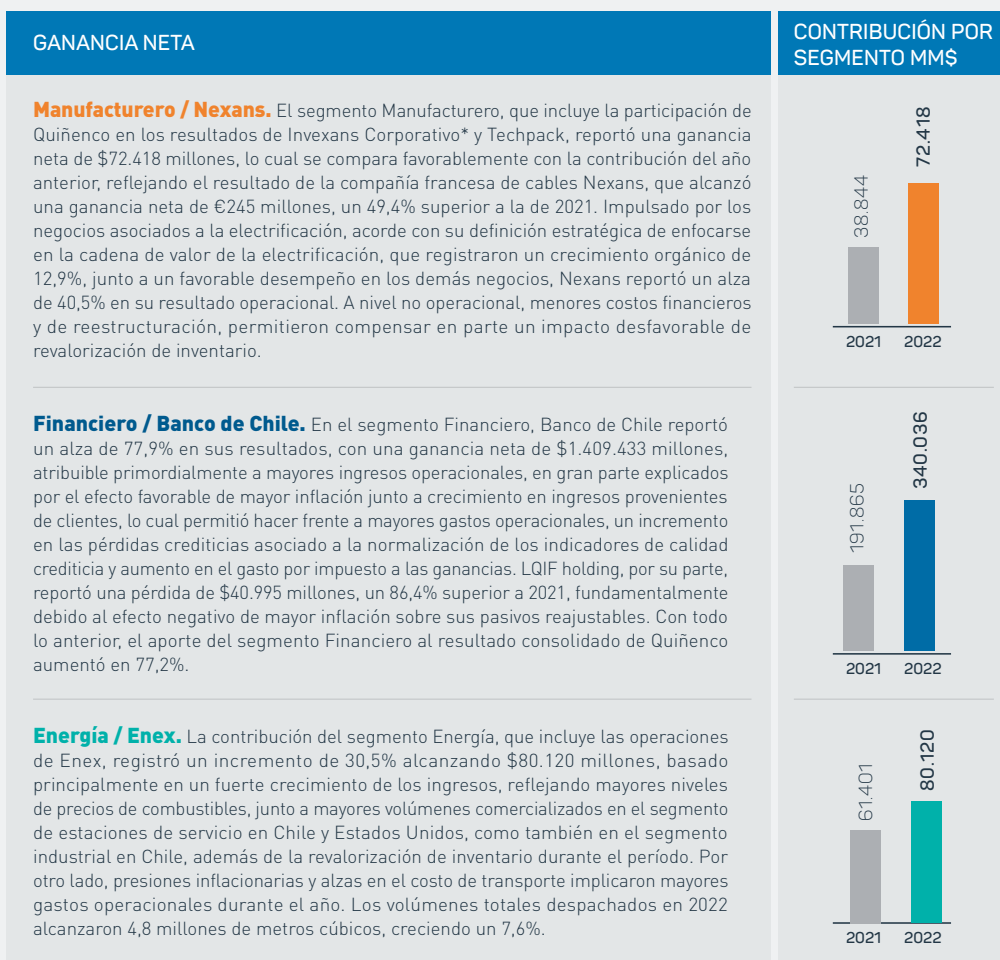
GANANCIA NETA

CONTRIBUCIÓN POR SEGMENTO MM$

**Manufacturero / Nexans.** El segmento Manufacturero, que incluye la participación de Quiñenco en los resultados de Invexans Corporativo* y Techpack, reportó una ganancia neta de $72.418 millones, lo cual se compara favorablemente con la contribución del año anterior, reflejando el resultado de la compañía francesa de cables Nexans, que alcanzó una ganancia neta de €245 millones, un 49,4% superior a la de 2021. Impulsado por los negocios asociados a la electrificación, acorde con su definición estratégica de enfocarse en la cadena de valor de la electrificación, que registraron un crecimiento orgánico de 12,9%, junto a un favorable desempeño en los demás negocios, Nexans reportó un alza de 40,5% en su resultado operacional. A nivel no operacional, menores costos financieros y de reestructuración, permitieron compensar en parte un impacto desfavorable de revalorización de inventario.

38.844
72.418
2021 2022

**Financiero / Banco de Chile.** En el segmento Financiero, Banco de Chile reportó un alza de 77,9% en sus resultados, con una ganancia neta de $1.409.433 millones, atribuible primordialmente a mayores ingresos operacionales, en gran parte explicados por el efecto favorable de mayor inflación junto a crecimiento en ingresos provenientes de clientes, lo cual permitió hacer frente a mayores gastos operacionales, un incremento en las pérdidas crediticias asociado a la normalización de los indicadores de calidad crediticia y aumento en el gasto por impuesto a las ganancias. LQIF holding, por su parte, reportó una pérdida de $40.995 millones, un 86,4% superior a 2021, fundamentalmente debido al efecto negativo de mayor inflación sobre sus pasivos reajustables. Con todo lo anterior, el aporte del segmento Financiero al resultado consolidado de Quiñenco aumentó en 77,2%.

191.865
340.036
2021 2022

**Energía / Enex.** La contribución del segmento Energía, que incluye las operaciones de Enex, registró un incremento de 30,5% alcanzando $80.120 millones, basado principalmente en un fuerte crecimiento de los ingresos, reflejando mayores niveles de precios de combustibles, junto a mayores volúmenes comercializados en el segmento de estaciones de servicio en Chile y Estados Unidos, como también en el segmento industrial en Chile, además de la revalorización de inventario durante el período. Por otro lado, presiones inflacionarias y alzas en el costo de transporte implicaron mayores gastos operacionales durante el año. Los volúmenes totales despachados en 2022 alcanzaron 4,8 millones de metros cúbicos, creciendo un 7,6%.

61.401
80.120
2021 2022